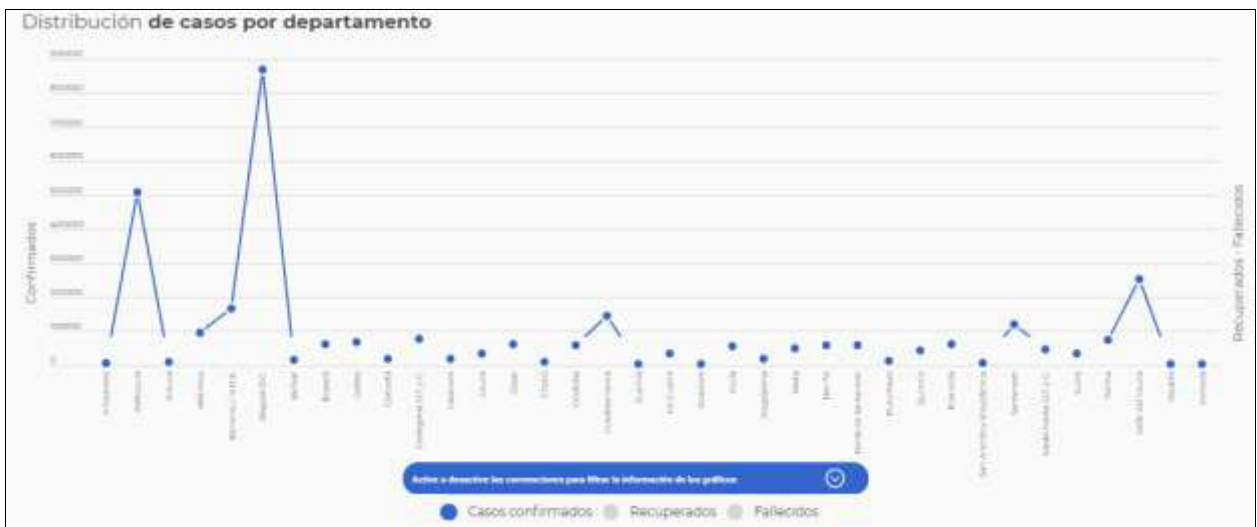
Distribución de casos por departamento

Confirmados

Recuperados - Fallecidos

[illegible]

Active o desactive las convenciones para filtrar la información de los gráficos

Casos confirmados Recuperados Fallecidos